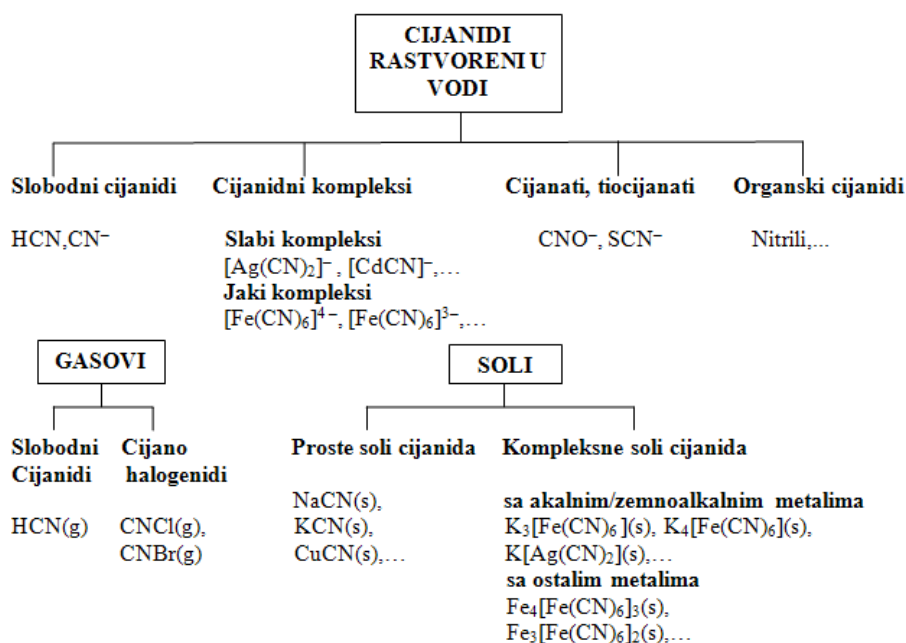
CIJANIDI RASTVORENI U VODI

Slobodni cijanidi

HCN,$CN^-$

Cijanidni kompleksi

Slabi kompleksi
$[Ag(CN)_2]^-$ , $[CdCN]^-$,...
Jaki kompleksi
$[Fe(CN)_6]^{4-}$, $[Fe(CN)_6]^{3-}$,...

Cijanati, tiocijanati

$CNO^-$, $SCN^-$

Organski cijanidi

Nitrili,...

GASOVI

Slobodni Cijanidi

HCN(g)

Cijano halogenidi

CNCl(g), CNBr(g)

SOLI

Proste soli cijanida

NaCN(s), KCN(s), CuCN(s),...

Kompleksne soli cijanida

sa akalnim/zemnoalkalnim metalima
$K_3[Fe(CN)_6](s)$, $K_4[Fe(CN)_6](s)$, $K[Ag(CN)_2](s)$,...
sa ostalim metalima
$Fe_4[Fe(CN)_6]_3(s)$, $Fe_3[Fe(CN)_6]_2(s)$,...